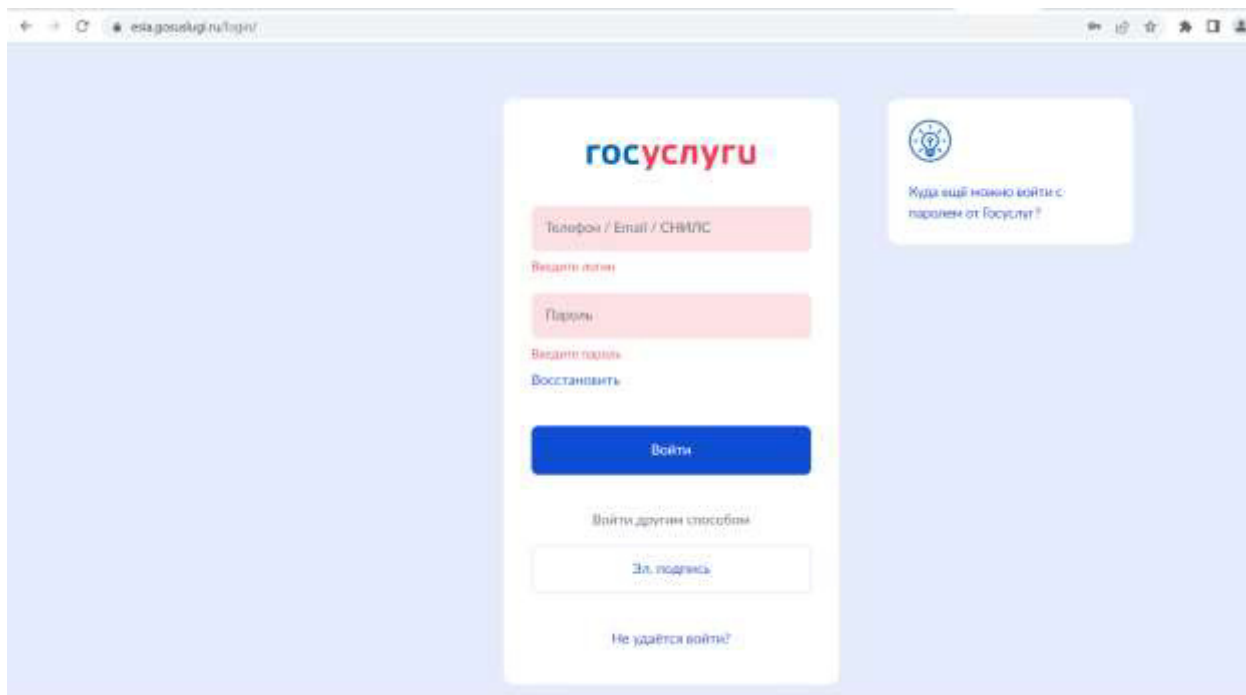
esia.gosuslugi.ru/login/

госуслуги

Телефон / Email / СНИЛС

Введите логин

Пароль

Введите пароль

Восстановить

Войти

Войти другим способом

Эл. подпись

Не удаётся войти?

Куда ещё можно войти с паролем от Госуслуг?